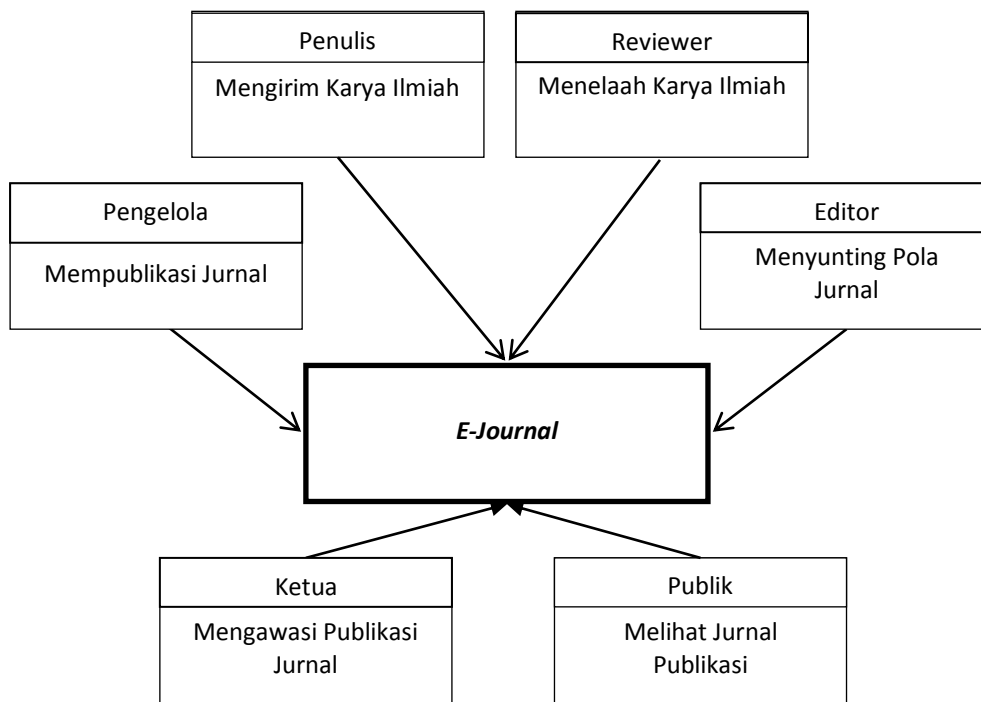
Penulis
Mengirim Karya Ilmiah

Reviewer
Menelaah Karya Ilmiah

Pengelola
Mempublikasi Jurnal

Editor
Menyunting Pola Jurnal

E-Journal

Ketua
Mengawasi Publikasi Jurnal

Publik
Melihat Jurnal Publikasi